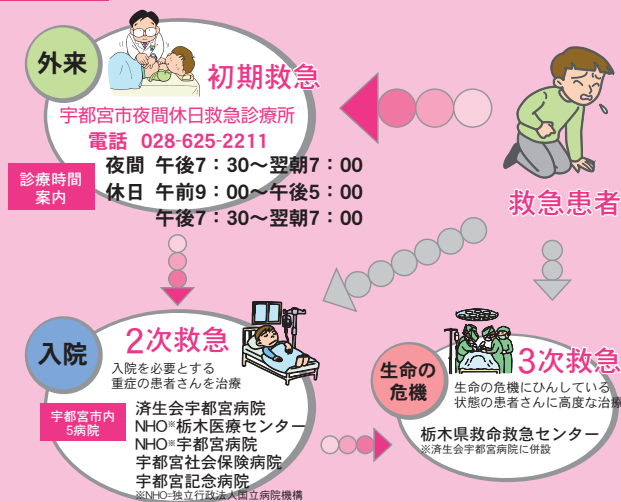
外来

初期救急

宇都宮市夜間休日救急診療所

電話 028-625-2211

診療時間案内

夜間 午後7：30～翌朝7：00

休日 午前9：00～午後5：00

午後7：30～翌朝7：00

救急患者

入院

2次救急

入院を必要とする重症の患者さんを治療

宇都宮市内5病院

済生会宇都宮病院

NHO※栃木医療センター

NHO※宇都宮病院

宇都宮社会保険病院

宇都宮記念病院

※NHO=独立行政法人国立病院機構

生命の危機

3次救急

生命の危機にひんしている状態の患者さんに高度な治療

栃木県救命救急センター

※済生会宇都宮病院に併設